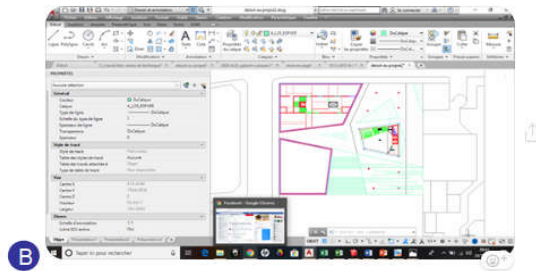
Dessin et annotation
dessin au propre2.dwg
Se connecter
Accueil
Ligne
Polyligne
Cercle
Arc
Texte
Cote
Calques
Insérer
Propriétés
Groupes
Utilitaires
Presse-papiers
Dessin
Modification
Annotation
Bloc
Copier les propriétés
DuCalque
Mesurer
Coller
Base
Vue

PROPRIETES
Aucune sélection
Général
Couleur
DuCalque
Calque
Type de ligne
Echelle du type de ligne
1
Epaisseur de ligne
DuCalque
Transparence
DuCalque
Epaisseur
0
Style de tracé
Style de tracé
Table des styles de tracé
Aucune
Table de tracé attachée à
Objet
Type de table de tracé
Vue
Centre X
Centre Y
Centre Z
0
Hauteur
Largeur
Divers
Echelle d'annotation
1:1
SCU activé
Oui

Facebook - Google Chrome

Taper ici pour rechercher

B